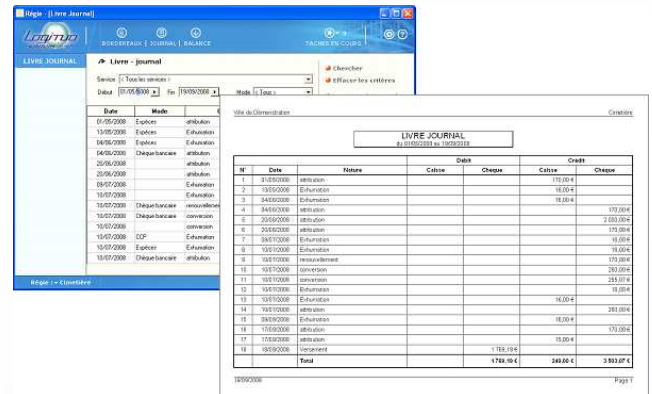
Régie - [Livre Journal]

BORDEREAUX | JOURNAL | BALANCE

TACHES EN COURS

LIVRE JOURNAL

Livre - journal

Service < Tous les services >

Début 01/05/2008 Fin 19/09/2008 Mode < Tous >

Chercher

Effacer les critères

| Date | Mode | |
|---|---|---|
| 01/05/2008 | Espèces | attribution |
| 13/05/2008 | Espèces | Exhumation |
| 04/06/2008 | Espèces | Exhumation |
| 04/06/2008 | Chèque bancaire | attribution |
| 20/06/2008 | | attribution |
| 20/06/2008 | | attribution |
| 09/07/2008 | | Exhumation |
| 10/07/2008 | | Exhumation |
| 10/07/2008 | Chèque bancaire | renouvellement |
| 10/07/2008 | Chèque bancaire | conversion |
| 10/07/2008 | | conversion |
| 10/07/2008 | CCP | Exhumation |
| 10/07/2008 | Espèces | Exhumation |
| 10/07/2008 | Chèque bancaire | attribution |

Régie : • Cimetière

Ville de Démonstration

Cimetière

LIVRE JOURNAL
du 01/05/2008 au 19/09/2008

| N° | Date | Nature | Débit Caisse | Débit Cheque | Crédit Caisse | Crédit Cheque |
|---|---|---|---|---|---|---|
| 1 | 01/05/2008 | attribution | | | 170,00 € | |
| 2 | 13/05/2008 | Exhumation | | | 16,00 € | |
| 3 | 04/06/2008 | Exhumation | | | 16,00 € | |
| 4 | 04/06/2008 | attribution | | | | 170,00 € |
| 5 | 20/06/2008 | attribution | | | | 2 080,00 € |
| 6 | 20/06/2008 | attribution | | | | 170,00 € |
| 7 | 09/07/2008 | Exhumation | | | | 16,00 € |
| 8 | 10/07/2008 | Exhumation | | | | 16,00 € |
| 9 | 10/07/2008 | renouvellement | | | | 170,00 € |
| 10 | 10/07/2008 | conversion | | | | 260,00 € |
| 11 | 10/07/2008 | conversion | | | | 255,07 € |
| 12 | 10/07/2008 | Exhumation | | | | 16,00 € |
| 13 | 10/07/2008 | Exhumation | | | 16,00 € | |
| 14 | 10/07/2008 | attribution | | | | 260,00 € |
| 15 | 09/09/2008 | Exhumation | | | 16,00 € | |
| 16 | 17/09/2008 | attribution | | | | 170,00 € |
| 17 | 17/09/2008 | attribution | | | 15,00 € | |
| 18 | 18/09/2008 | Versement | | 1 769,19 € | | |
| | | Total | | 1 769,19 € | 249,00 € | 3 503,07 € |

19/09/2008

Page 1